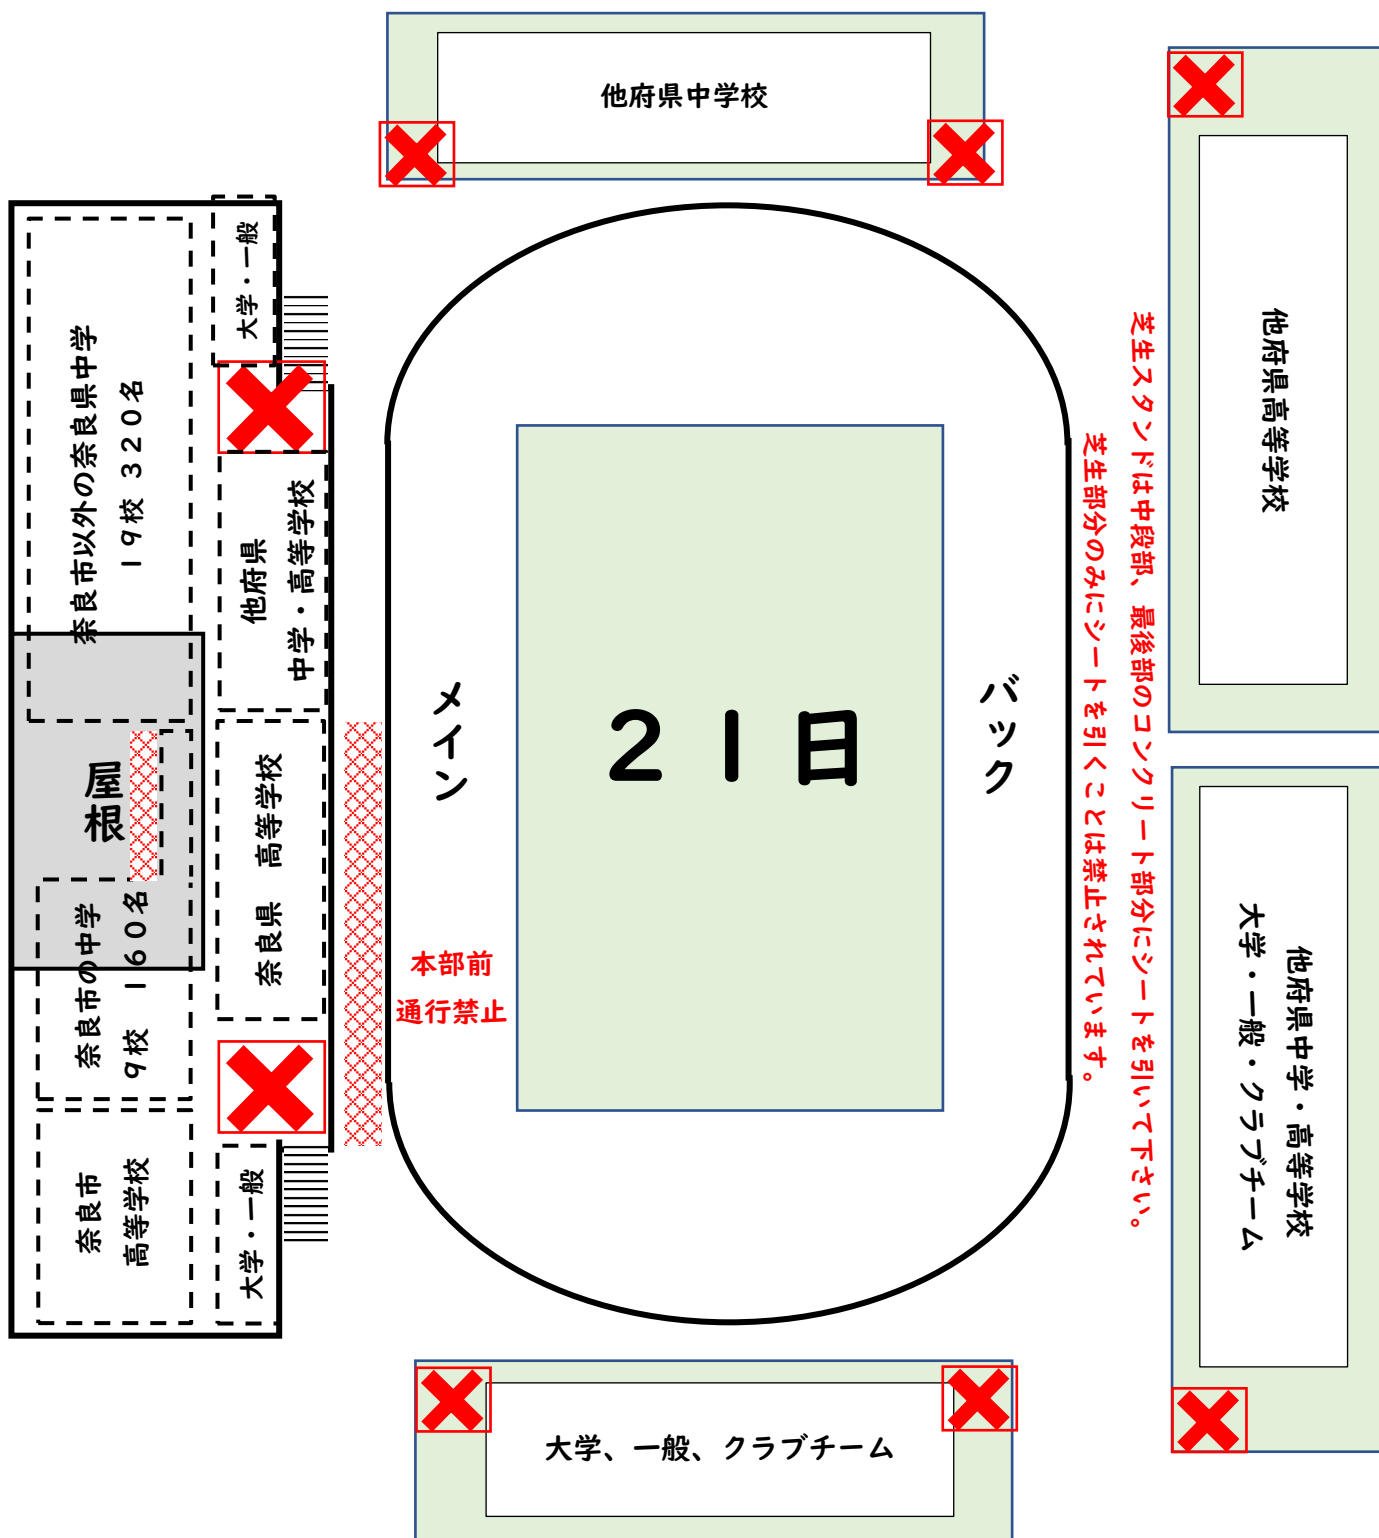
他府県中学校

奈良市以外の奈良県中学
１９校　３２０名

大学・一般

他府県
中学・高等学校

屋根

奈良市の中学
９校　１６０名

奈良県
高等学校

奈良市
高等学校

大学・一般

本部前
通行禁止

メイン

２１日

バック

芝生スタンドは中段部、最後部のコンクリート部分にシートを引いて下さい。
芝生部分のみにシートを引くことは禁止されています。

他府県高等学校

他府県中学・高等学校
大学・一般・クラブチーム

大学、一般、クラブチーム